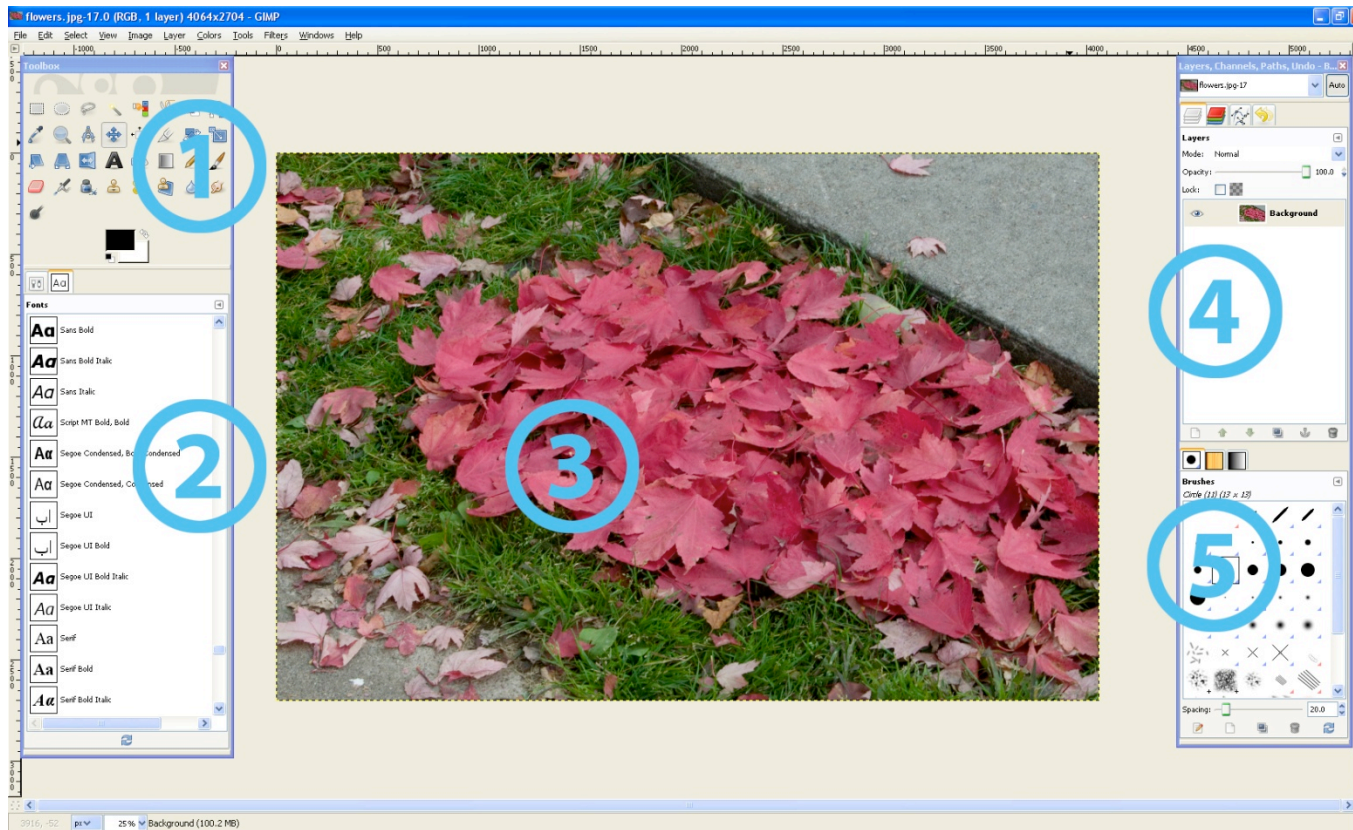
flowers.jpg-17.0 (RGB, 1 layer) 4064x2704 - GIMP

File Edit Select View Image Layer Colors Tools Filters Windows Help

-1000 -500 0 500 1000 1500 2000 2500 3000 3500 4000 4500 5000

Toolbox

1

Fonts

Aa Sans Bold
Aa Sans Bold Italic
Aa Sans Italic
Aa Script MT Bold, Bold
Aa Segoe Condensed, Bold Condensed
Aa Segoe Condensed, Condensed
Segoe UI
Segoe UI Bold
Aa Segoe UI Bold Italic
Aa Segoe UI Italic
Aa Serif
Aa Serif Bold
Aa Serif Bold Italic

2

3

Layers, Channels, Paths, Undo - B...
flowers.jpg-17
Auto

Layers
Mode: Normal
Opacity: 100.0
Lock:
Background

4

Brushes
Circle (11) (13 x 13)

5

Spacing: 20.0

3916, -52 px 25% Background (100.2 MB)